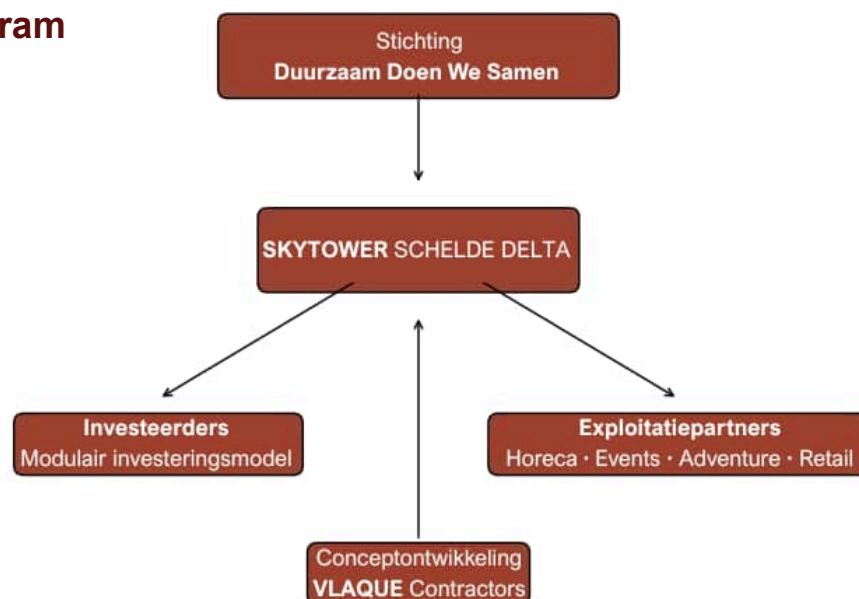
ram

Stichting
Duurzaam Doen We Samen

SKYTOWER SCHELDE DELTA

Investeerders
Modulair investeringsmodel

Exploitatiepartners
Horeca · Events · Adventure · Retail

Conceptontwikkeling
VLAQUE Contractors